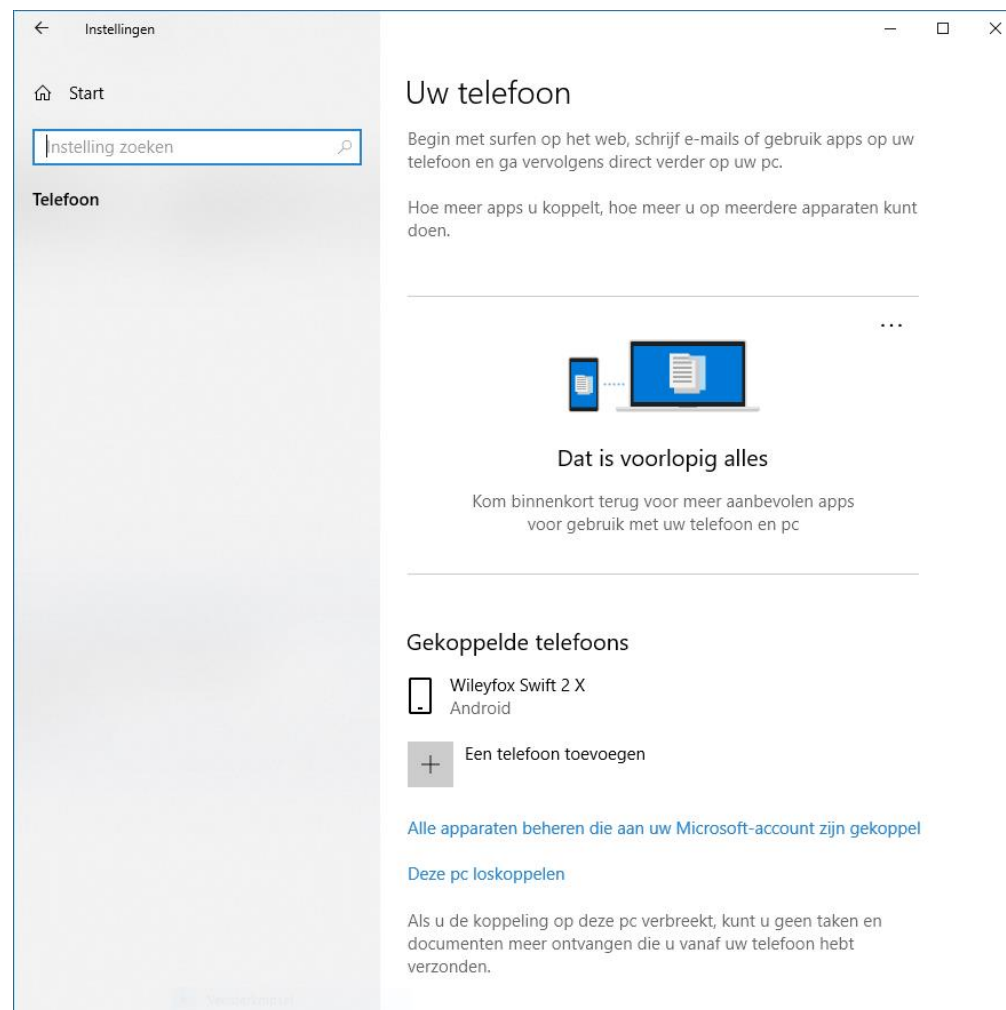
Instellingen

Start

Instelling zoeken

Telefoon

Uw telefoon

Begin met surfen op het web, schrijf e-mails of gebruik apps op uw telefoon en ga vervolgens direct verder op uw pc.

Hoe meer apps u koppelt, hoe meer u op meerdere apparaten kunt doen.

...

Dat is voorlopig alles

Kom binnenkort terug voor meer aanbevolen apps voor gebruik met uw telefoon en pc

Gekoppelde telefoons

Wileyfox Swift 2 X
Android

Een telefoon toevoegen

Alle apparaten beheren die aan uw Microsoft-account zijn gekoppel

Deze pc loskoppelen

Als u de koppeling op deze pc verbreekt, kunt u geen taken en documenten meer ontvangen die u vanaf uw telefoon hebt verzonden.